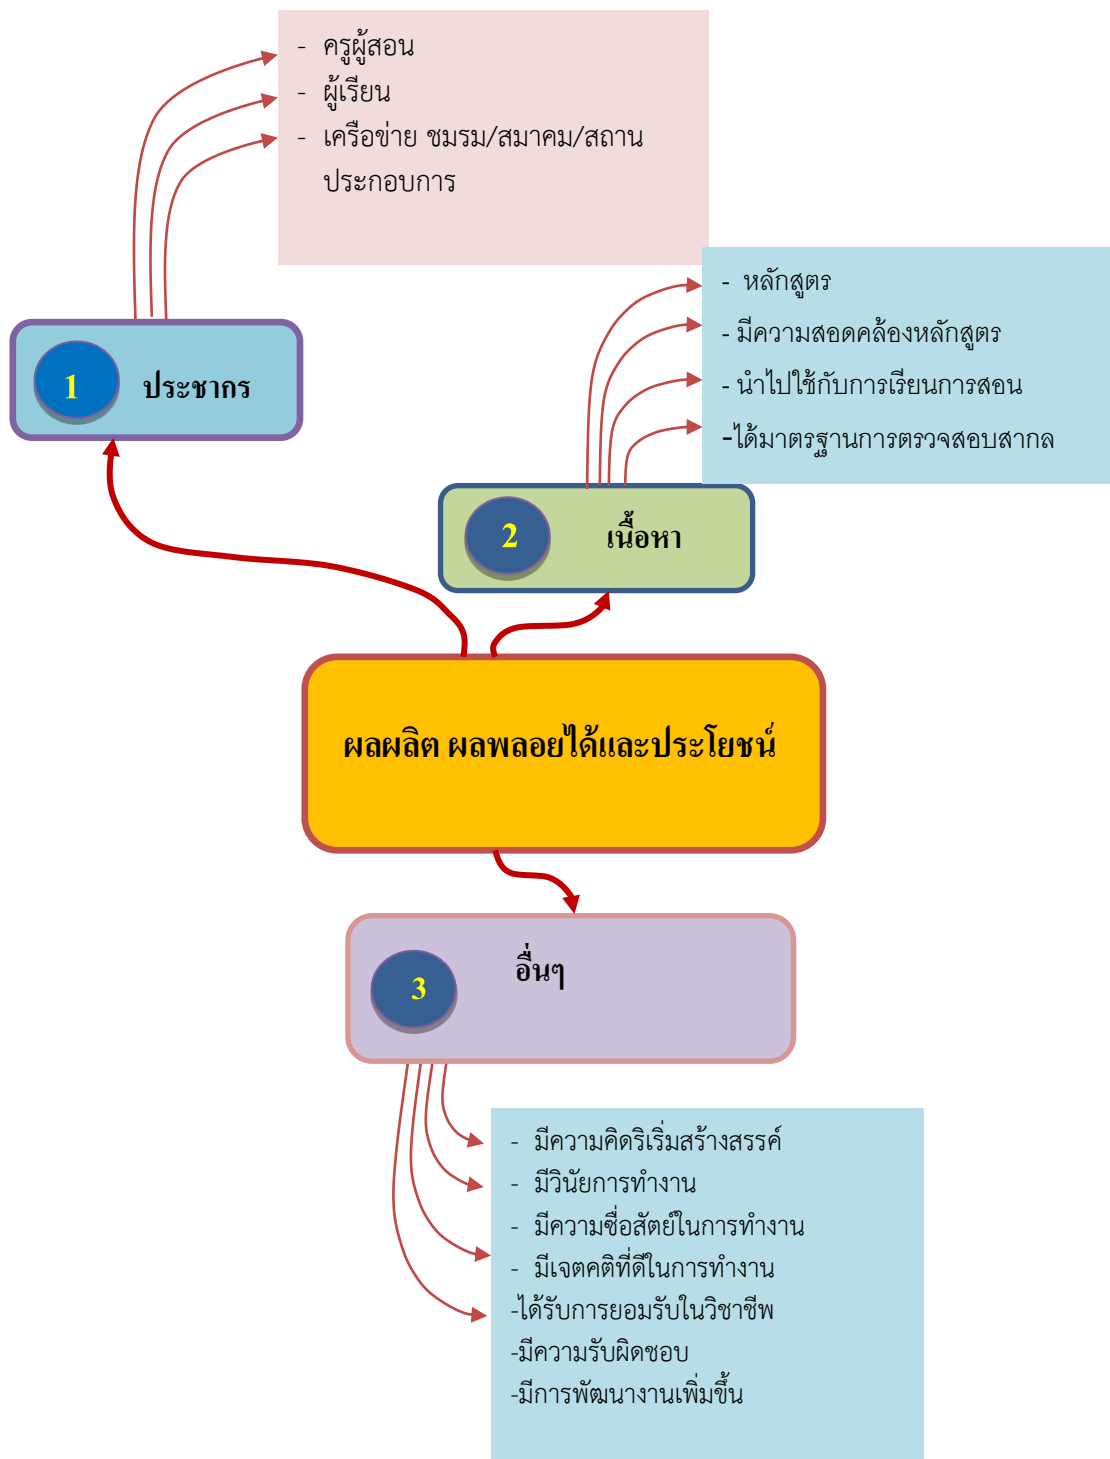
- ครูผู้สอน
- ผู้เรียน
- เครือข่าย ชมรม/สมาคม/สถานประกอบการ

1 ประชากร

- หลักสูตร
- มีความสอดคล้องหลักสูตร
- นำไปใช้กับการเรียนการสอน
-ได้มาตรฐานการตรวจสอบสากล

2 เนื้อหา

ผลผลิต ผลพลอยได้และประโยชน์

3 อื่นๆ

- มีความคิดริเริ่มสร้างสรรค์
- มีวินัยการทำงาน
- มีความซื่อสัตย์ในการทำงาน
- มีเจตคติที่ดีในการทำงาน
-ได้รับการยอมรับในวิชาชีพ
-มีความรับผิดชอบ
-มีการพัฒนางานเพิ่มขึ้น